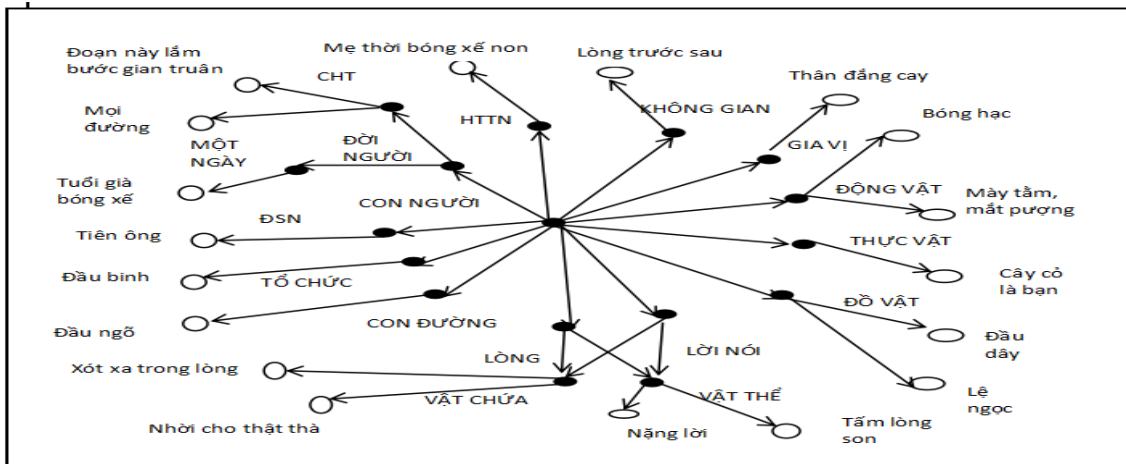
Đoạn này lắm bước gian truân

CHT

Mẹ thời bóng xế non

Lòng trước sau

Thân đắng cay

Bóng hạc

Mọi đường

MỘT NGÀY

ĐỜI NGƯỜI

HTTN

KHÔNG GIAN

GIA VỊ

Tuổi già bóng xế

CON NGƯỜI

ĐỘNG VẬT

Mày tằm, mắt phượng

ĐSN

Tiên ông

THỰC VẬT

Đầu bình

TỔ CHỨC

Cây cỏ là bạn

ĐỒ VẬT

Đầu ngõ

CON ĐƯỜNG

Đầu dây

LÒNG

LỜI NÓI

Xót xa trong lòng

VẬT THỂ

Lệ ngọc

VẬT CHỨA

Nhời cho thật thà

Nặng lời

Tấm lòng son